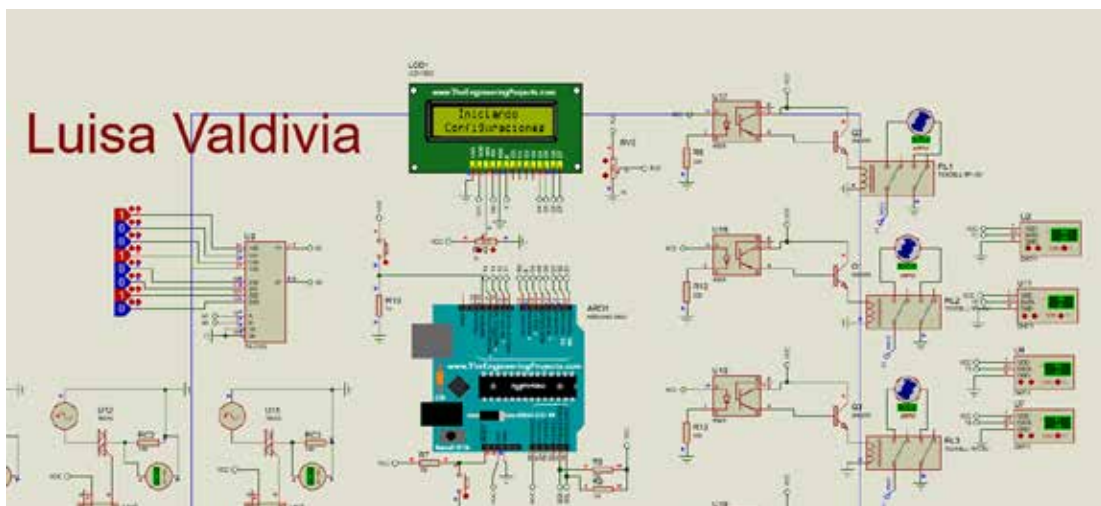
Luisa Valdivia

LCD1

www.TheEngineeringProjects.com

Iniciando
Configuraciones

RV2

U17

Q2

RL1

U16

RL2

U15

Q3

RL3

U2

ARD1

www.TheEngineeringProjects.com

R13

R12

R7

R5

U12

U13

1
0
0
1
0
0
1
0